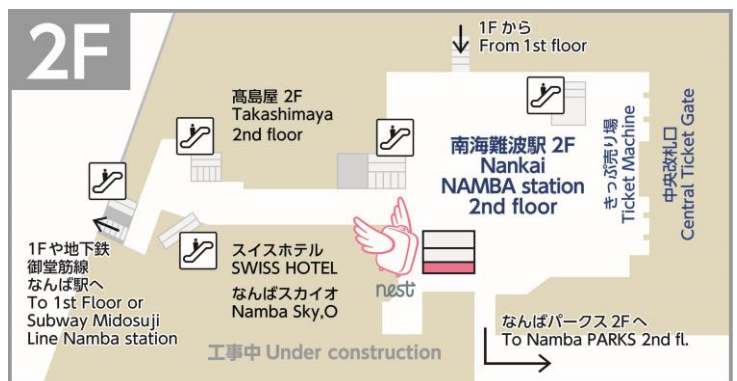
2F

1Fから
From 1st floor

髙島屋 2F
Takashimaya
2nd floor

南海難波駅 2F
Nankai
NAMBA station
2nd floor

きっぷ売り場
Ticket Machine

中央改札口
Central Ticket Gate

1Fや地下鉄
御堂筋線
なんば駅へ
To 1st Floor or
Subway Midosuji
Line Namba station

スイスホテル
SWISS HOTEL

なんばスカイオ
Namba Sky,O

nest

工事中 Under construction

なんばパークス 2Fへ
To Namba PARKS 2nd fl.